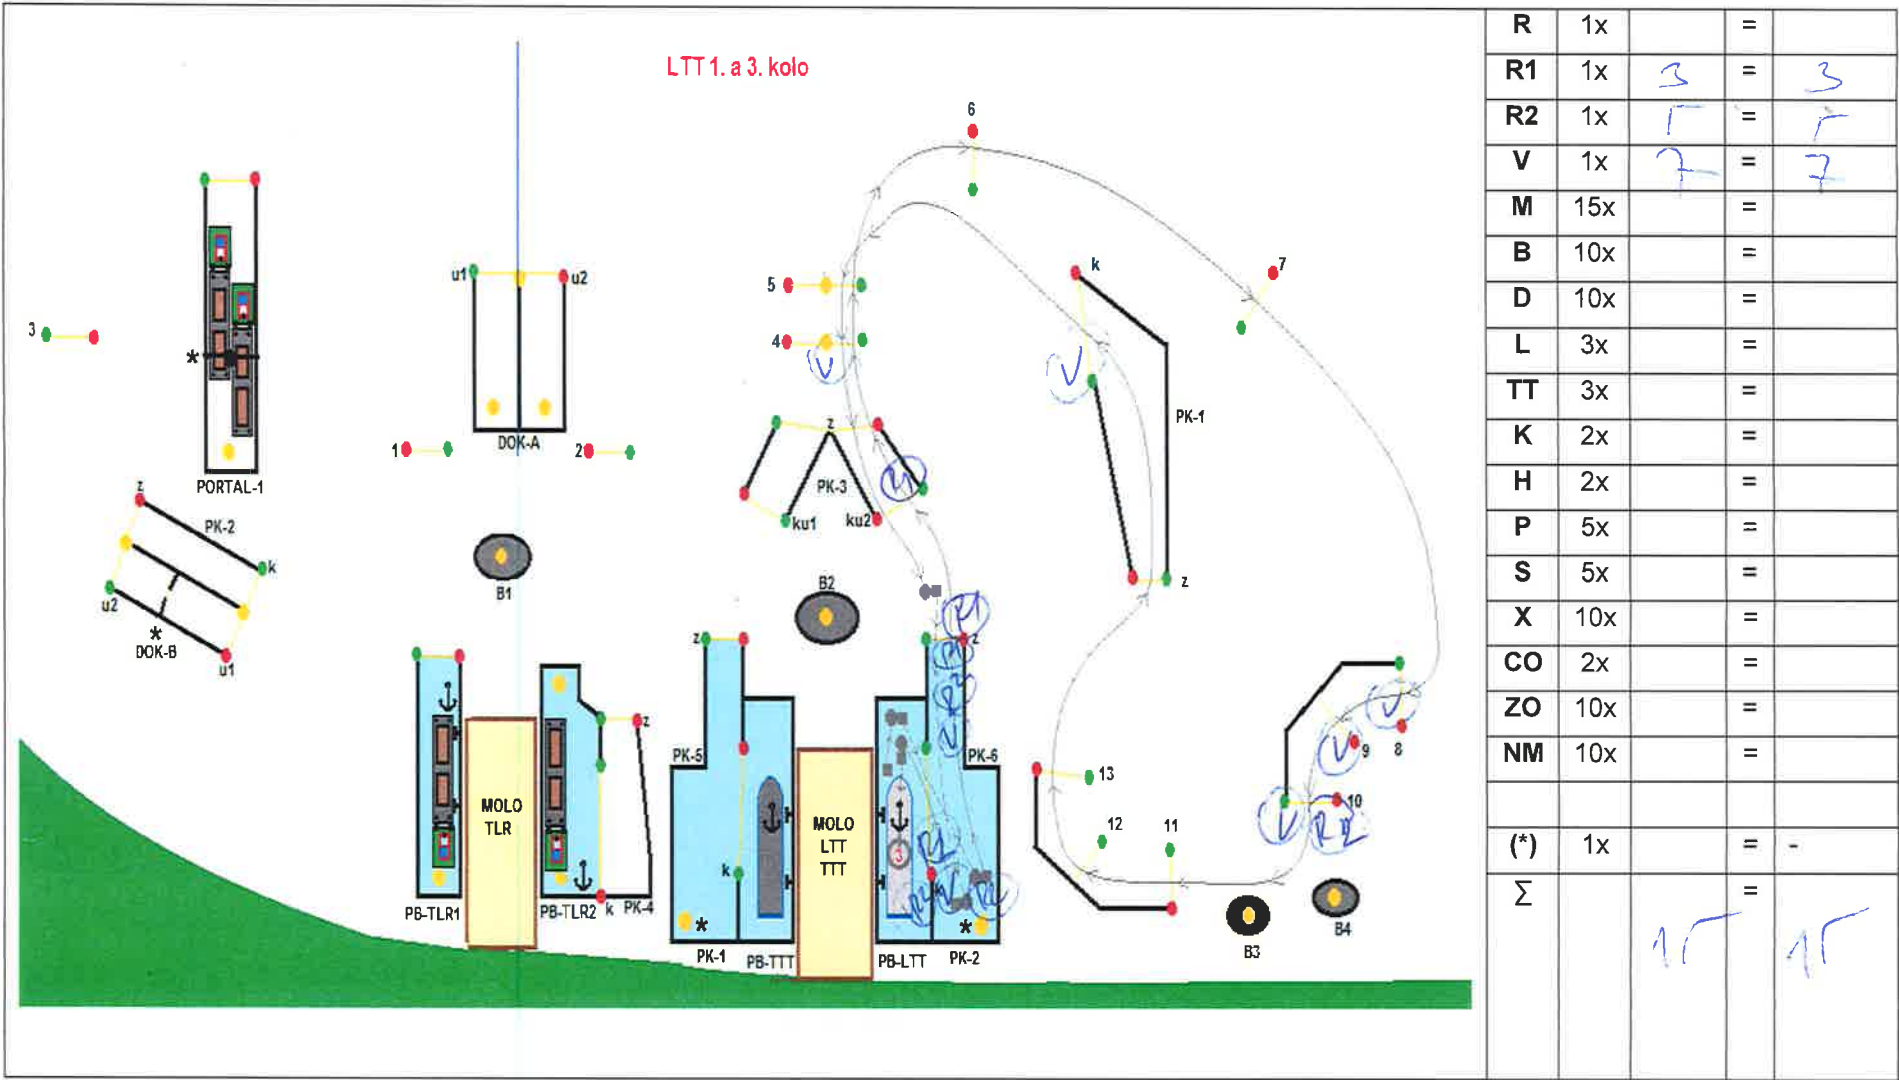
LTT 1. a 3. kolo

3

*

PORTAL-1

u1 u2

DOK-A

1 2

z

PK-2

k

u2

*

DOK-B

u1

B1

5

4

V

z

PK-3

ku1 ku2

V

6

k

7

V

PK-1

z

B2

z

z

PK-5

k

*

PK-1

PB-TTT

MOLO LTT TTT

PB-LTT

PK-6

*

PK-2

PB-TLR1

MOLO TLR

PB-TLR2

k PK-4

z

13

12

11

V

V

9

8

10

V

R2

B3

B4

| R | 1x | | = | |
|---|---|---|---|---|
| R1 | 1x | 3 | = | 3 |
| R2 | 1x | 5 | = | 5 |
| V | 1x | 7 | = | 7 |
| M | 15x | | = | |
| B | 10x | | = | |
| D | 10x | | = | |
| L | 3x | | = | |
| TT | 3x | | = | |
| K | 2x | | = | |
| H | 2x | | = | |
| P | 5x | | = | |
| S | 5x | | = | |
| X | 10x | | = | |
| CO | 2x | | = | |
| ZO | 10x | | = | |
| NM | 10x | | = | |
| | | | | |
| (*) | 1x | | = | - |
| $\sum$ | | 15 | = | 15 |